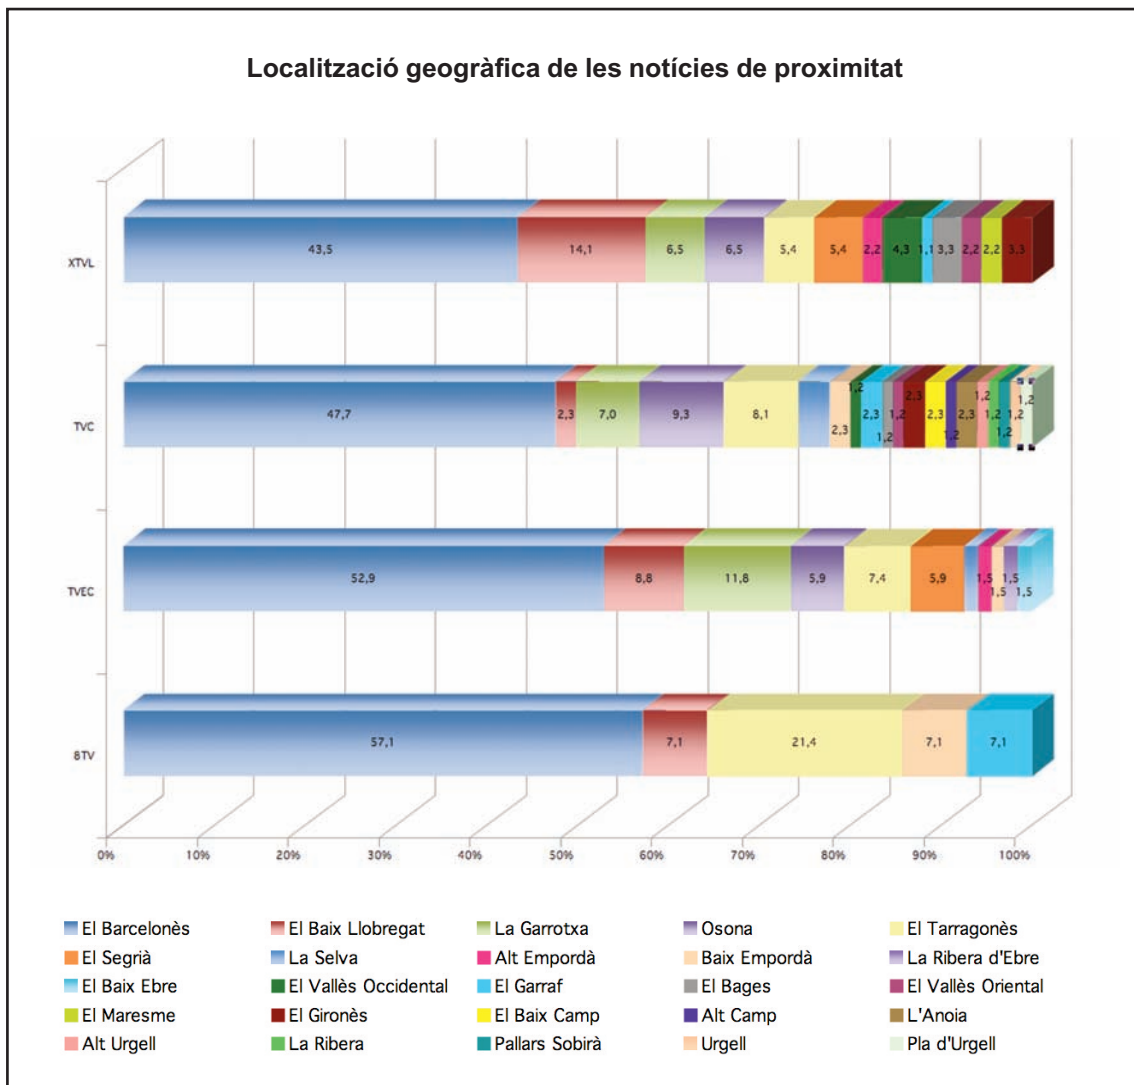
Localització geogràfica de les notícies de proximitat

XTVL
43,5
14,1
6,5
6,5
5,4
5,4
2,2
4,3
1,1
3,3
2,2
2,2
3,3

TVC
47,7
2,3
7,0
9,3
8,1
2,3
1,2
2,3
1,2
1,2
2,3
2,3
1,2
2,3
1,2
1,2
1,2
1,2
1,2

TVEC
52,9
8,8
11,8
5,9
7,4
5,9
1,5
1,5
1,5
1,5

8TV
57,1
7,1
21,4
7,1
7,1

0%
10%
20%
30%
40%
50%
60%
70%
80%
90%
100%

El Barcelonès
El Baix Llobregat
La Garrotxa
Osona
El Tarragonès
El Segrià
La Selva
Alt Empordà
Baix Empordà
La Ribera d'Ebre
El Baix Ebre
El Vallès Occidental
El Garraf
El Bages
El Vallès Oriental
El Maresme
El Gironès
El Baix Camp
Alt Camp
L'Anoia
Alt Urgell
La Ribera
Pallars Sobirà
Urgell
Pla d'Urgell